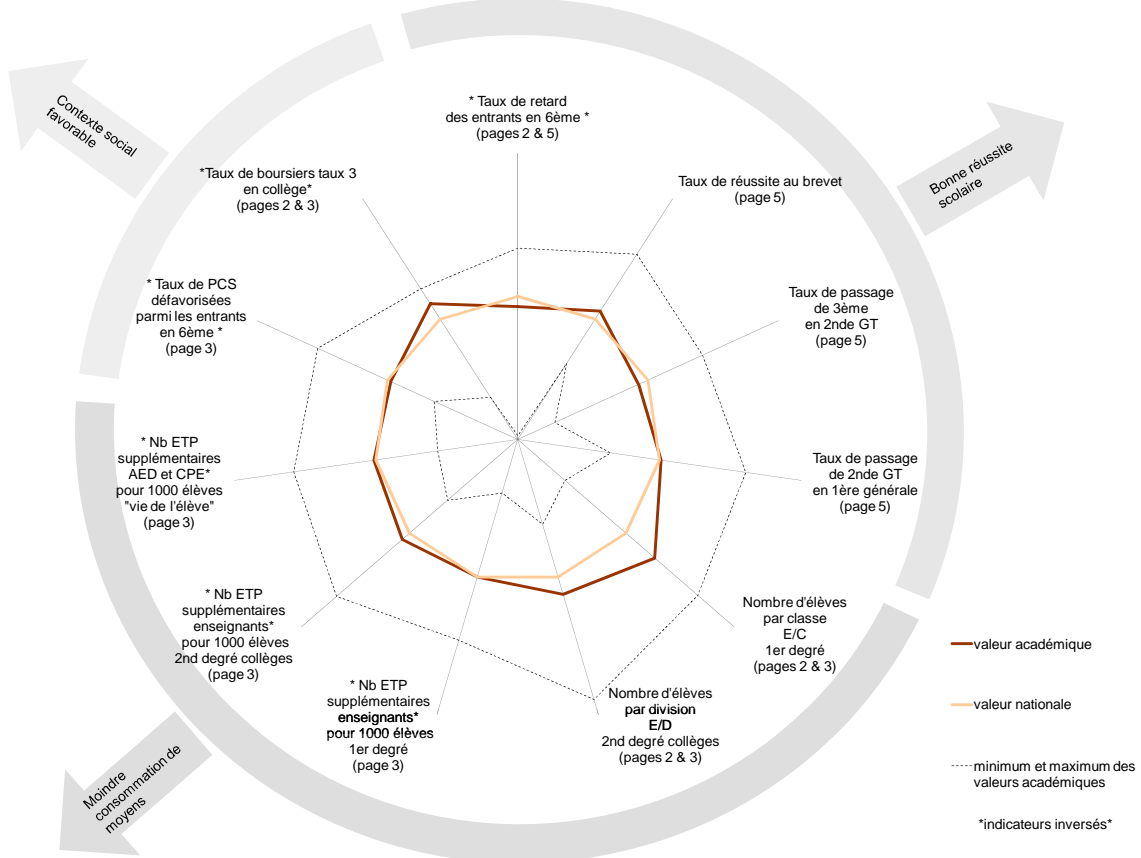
Contexte social favorable

Bonne réussite scolaire

Moindre consommation de moyens

* Taux de retard des entrants en 6ème * (pages 2 & 5)

Taux de réussite au brevet (page 5)

Taux de passage de 3ème en 2nde GT (page 5)

Taux de passage de 2nde GT en 1ère générale (page 5)

Nombre d'élèves par classe E/C 1er degré (pages 2 & 3)

Nombre d'élèves par division E/D 2nd degré collèges (pages 2 & 3)

* Nb ETP supplémentaires enseignants* pour 1000 élèves 1er degré (page 3)

* Nb ETP supplémentaires enseignants* pour 1000 élèves 2nd degré collèges (page 3)

* Nb ETP supplémentaires AED et CPE* pour 1000 élèves "vie de l'élève" (page 3)

* Taux de PCS défavorisées parmi les entrants en 6ème * (page 3)

*Taux de boursiers taux 3 en collège* (pages 2 & 3)

valeur académique

valeur nationale

minimum et maximum des valeurs académiques

*indicateurs inversés*